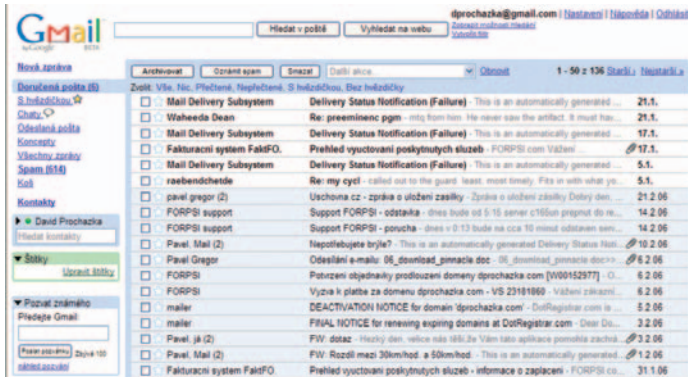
Gmail by Google BETA

Hledat v poště | Vyhledat na webu | Zobrazit možnosti hledání | Vytvořit filtr

dprochazka@gmail.com | Nastavení | Nápověda | Odhlásit

Nová zpráva

Doručená pošta (6)
S hvězdičkou
Chaty
Odeslaná pošta
Koncepty
Všechny zprávy
Spam (614)
Koš

Kontakty

David Prochazka
Hledat kontakty

Štítky
Upravit štítky

Pozvat známého
Předejte Gmail:
Poslat pozvánku | Zbývá 100
náhled pozvánky

Archivovat | Označit spam | Smazat | Další akce... | Obnovit | 1 - 50 z 136 Starší › Nejstarší »

Zvolit: Vše, Nic, Přečtené, Nepřečtené, S hvězdičkou, Bez hvězdičky

| | | | |
|---|---|---|---|
| Mail Delivery Subsystem | Delivery Status Notification (Failure) - This is an automatically generated ... | | 21.1. |
| Waheeda Dean | Re: preeminenc pgm - mfg from him. He never saw the artifact. It must hav... | | 21.1. |
| Mail Delivery Subsystem | Delivery Status Notification (Failure) - This is an automatically generated ... | | 17.1. |
| Fakturacni system FaktFO. | Prehled vyuctovani poskytnutych sluzeb - FORPSI.com Vážení ... | | 17.1. |
| Mail Delivery Subsystem | Delivery Status Notification (Failure) - This is an automatically generated ... | | 5.1. |
| raebendchetde | Re: my cycl - called out to the guard, least, most timely. Fits in with what yo... | | 5.1. |
| pavel.gregor (2) | Objednávka cz - zpráva o uložení zásilky - Zpráva o uložení zásilky Dobrý den, ... | | 21.2.06 |
| FORPSI support | Support FORPSI - odstávka - dnes bude od 5:15 server c16sun prepnut do re... | | 14.2.06 |
| FORPSI support | Support FORPSI - porucha - dnes v 0:13 bude na cca 10 minut odstaven ser... | | 14.2.06 |
| Pavel, Mail (2) | Nepotřebujete brýle? - This is an automatically generated Delivery Status Noti... | | 10.2.06 |
| Pavel Gregor | Odeslání e-mailu: 06_download_pinnacle.doc - 06_download_pinnacle.doc>> ... | | 6.2.06 |
| FORPSI | Potvrzení objednávky prodloužení domény dprochazka.com [W00152977] - O... | | 6.2.06 |
| FORPSI | Výzva k platbě za doménu dprochazka.com - VS 23181860 - Vážený zákazní... | | 6.2.06 |
| mailer | DEACTIVATION NOTICE for domain 'dprochazka.com' - DotRegistrar.com is ... | | 5.2.06 |
| mailer | FINAL NOTICE for renewing expiring domains at DotRegistrar.com - Dear Do... | | 3.2.06 |
| Pavel, já (2) | FW: dotaz - Hezký den, věšce nás těší že Vám táto aplikace pomohla záchrá... | | 1.2.06 |
| Pavel, Mail (2) | FW: Rozdíl mezi 30km/hod. a 50km/hod. - This is an automatically generated ... | | 1.2.06 |
| Fakturacni system FaktFO. | Prehled vyuctovani poskytnutych sluzeb - informace o zaplacení - FORPSI.co... | | 31.1.06 |